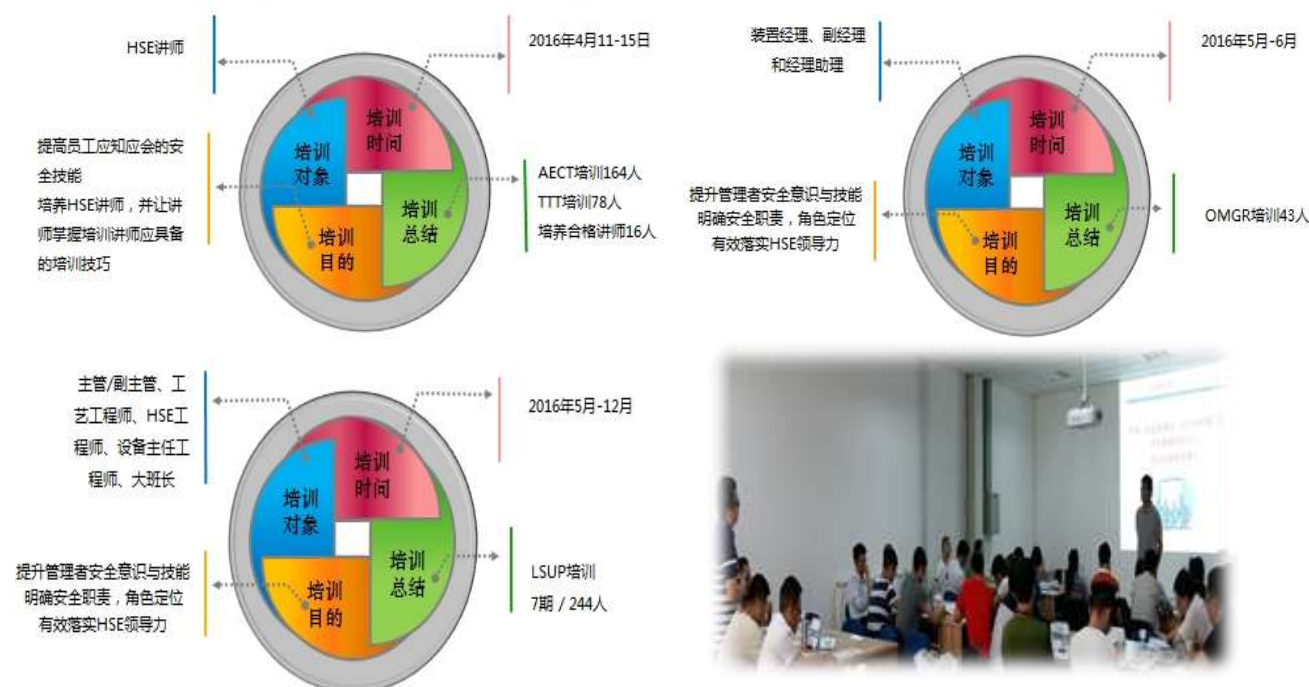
HSE讲师

2016年4月11-15日

培训时间

培训对象

培训总结

培训目的

提高员工应知应会的安全技能
培养HSE讲师，并让讲师掌握培训讲师应具备的培训技巧

AECT培训164人
TTT培训78人
培养合格讲师16人

装置经理、副经理和经理助理

2016年5月-6月

培训时间

培训对象

培训总结

培训目的

提升管理者安全意识与技能
明确安全职责，角色定位
有效落实HSE领导力

OMGR培训43人

主管/副主管、工艺工程师、HSE工程师、设备主任工程师、大班长

2016年5月-12月

培训时间

培训对象

培训总结

培训目的

提升管理者安全意识与技能
明确安全职责，角色定位
有效落实HSE领导力

LSUP培训
7期 / 244人